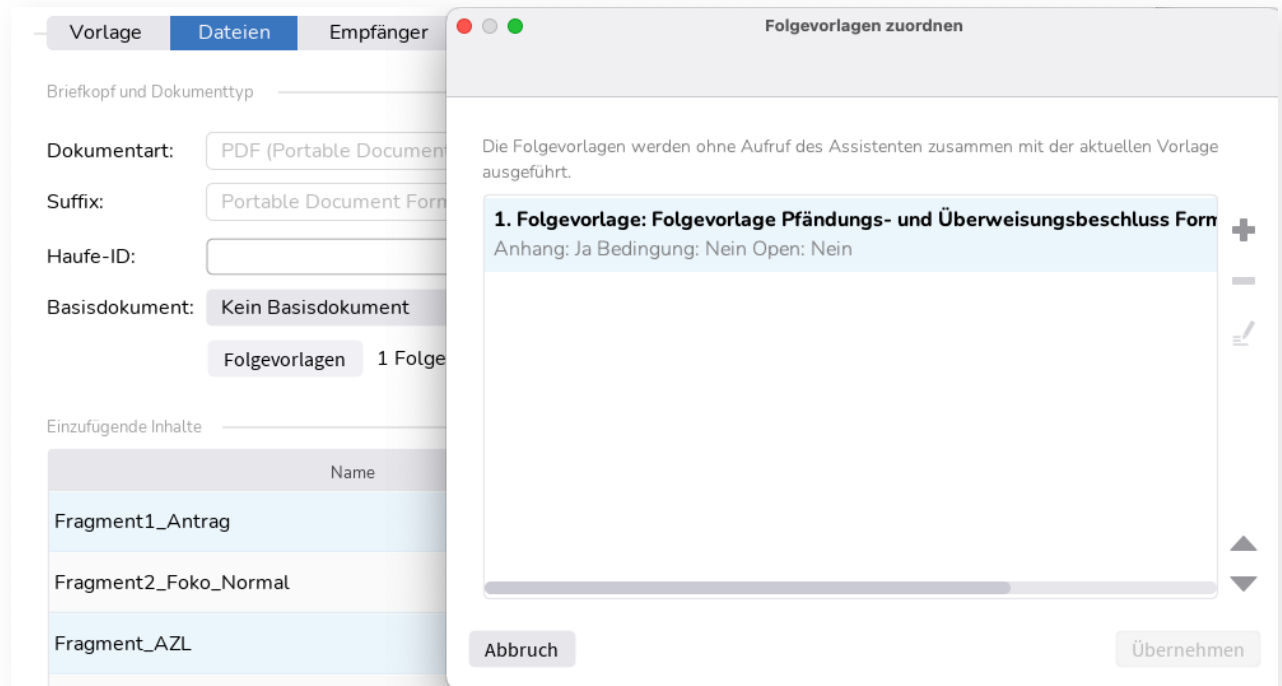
Vorlage Dateien Empfänger

Briefkopf und Dokumenttyp

Dokumentart: PDF (Portable Document

Suffix: Portable Document Form

Haufe-ID:

Basisdokument: Kein Basisdokument

Folgevorlagen 1 Folge

Einzufügende Inhalte

| Name |
|---|
| Fragment1_Antrag |
| Fragment2_Foko_Normal |
| Fragment_AZL |

Folgevorlagen zuordnen

Die Folgevorlagen werden ohne Aufruf des Assistenten zusammen mit der aktuellen Vorlage ausgeführt.

1. Folgevorlage: Folgevorlage Pfändungs- und Überweisungsbeschluss Form
Anhang: Ja Bedingung: Nein Open: Nein

Abbruch

Übernehmen